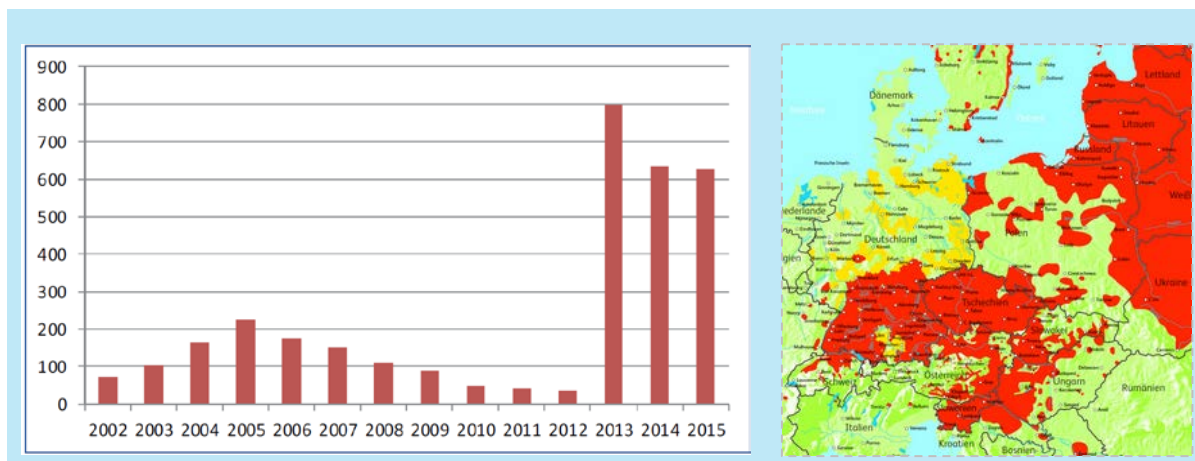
900
800
700
600
500
400
300
200
100
0
2002 2003 2004 2005 2006 2007 2008 2009 2010 2011 2012 2013 2014 2015

Dänemark
Lettland
Litauen
Russland
Polen
Deutschland
Niederlande
Tschechien
Slowakei
Ukraine
Österreich
Ungarn
Schweiz
Rumänien
Italien
Kroatien
Bosnien